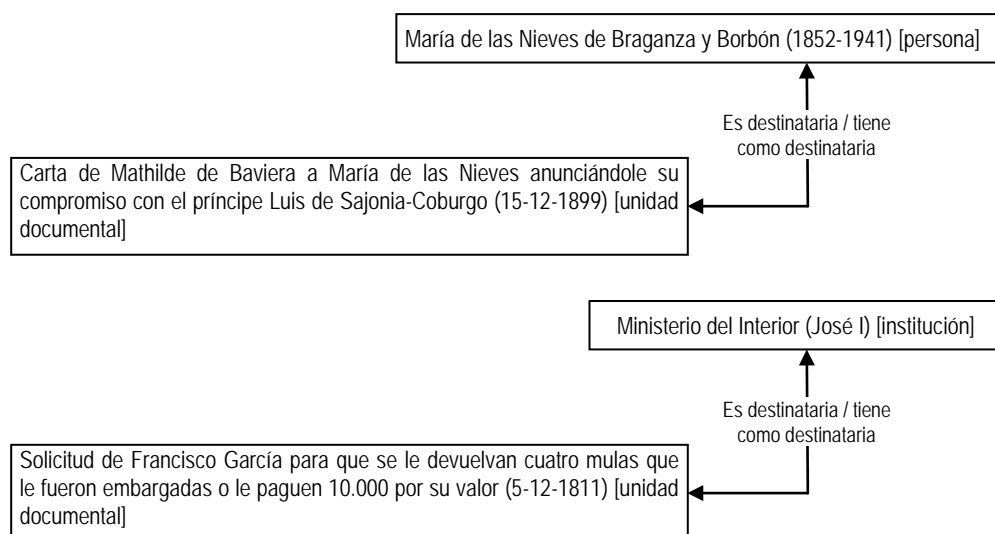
María de las Nieves de Braganza y Borbón (1852-1941) [persona]

Es destinataria / tiene como destinataria

Carta de Mathilde de Baviera a María de las Nieves anunciándole su compromiso con el príncipe Luis de Sajonia-Coburgo (15-12-1899) [unidad documental]

Ministerio del Interior (José I) [institución]

Es destinataria / tiene como destinataria

Solicitud de Francisco García para que se le devuelvan cuatro mulas que le fueron embargadas o le paguen 10.000 por su valor (5-12-1811) [unidad documental]